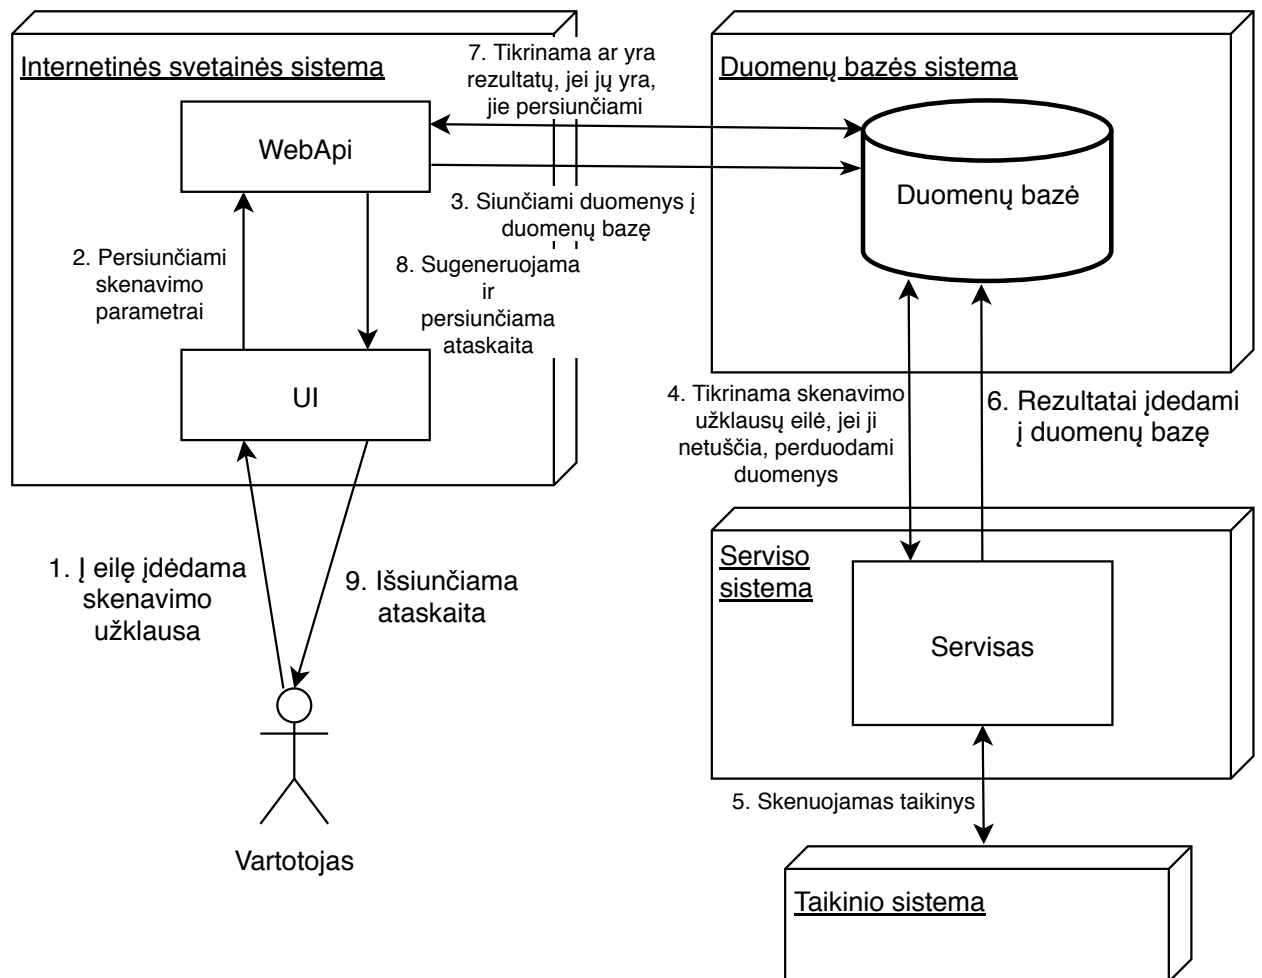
Internetinės svetainės sistema

WebApi

UI

2. Persiunčiami skenavimo parametrai

8. Sugeneruojama ir persiunčiama ataskaita

7. Tikrinama ar yra rezultatų, jei jų yra, jie persiunčiami

3. Siunčiami duomenys į duomenų bazę

Duomenų bazės sistema

Duomenų bazė

4. Tikrinama skenavimo užklausų eilė, jei ji netuščia, perduodami duomenys

6. Rezultatai įdedami į duomenų bazę

1. Į eilę įdėdama skenavimo užklausa

9. Išsiunčiama ataskaita

Vartotojas

Serviso sistema

Servisas

5. Skenuojamas taikinys

Taikinio sistema